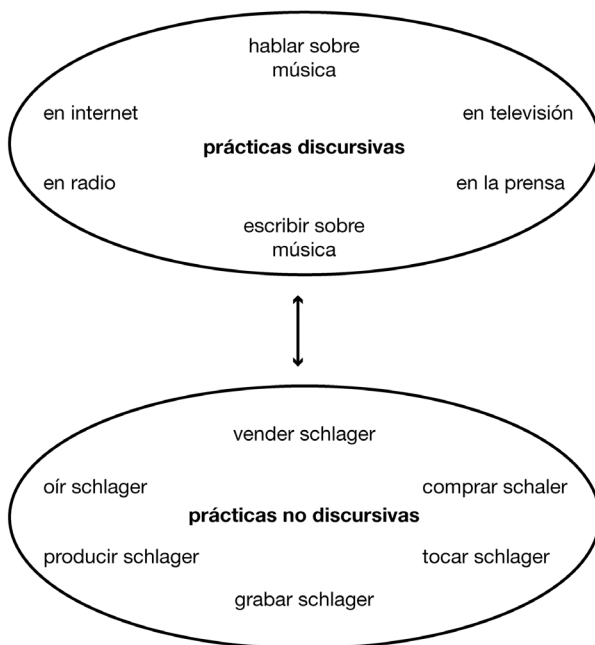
hablar sobre música

en internet

en televisión

prácticas discursivas

en radio

en la prensa

escribir sobre música

vender schlager

oír schlager

comprar schaler

prácticas no discursivas

producir schlager

tocar schlager

grabar schlager